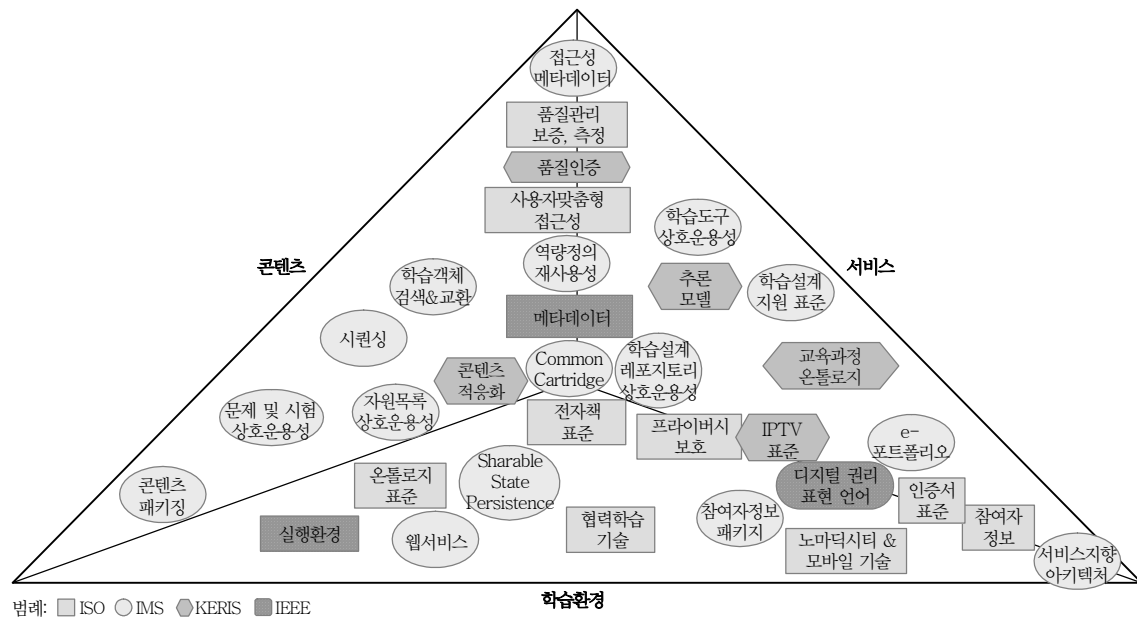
접근성 메타데이터

품질관리 보증, 측정

품질인증

사용자맞춤형 접근성

학습도구 상호운용성

콘텐츠

역량정의 재사용성

서비스

학습객체 검색&교환

추론 모델

학습설계 지원 표준

메타데이터

시퀀싱

교육과정 온톨로지

콘텐츠 적응화

Common Cartridge

학습설계 레포지토리 상호운용성

문제 및 시험 상호운용성

자원목록 상호운용성

전자책 표준

프라이버시 보호

IPTV 표준

e-포트폴리오

Sharable State Persistence

콘텐츠 패키징

온톨로지 표준

디지털 권리 표현 언어

인증서 표준

실행환경

협력학습 기술

참여자정보 패키지

참여자 정보

웹서비스

노마딕시티 & 모바일 기술

서비스지향 아키텍처

학습환경

범례: ISO IMS KERIS IEEE